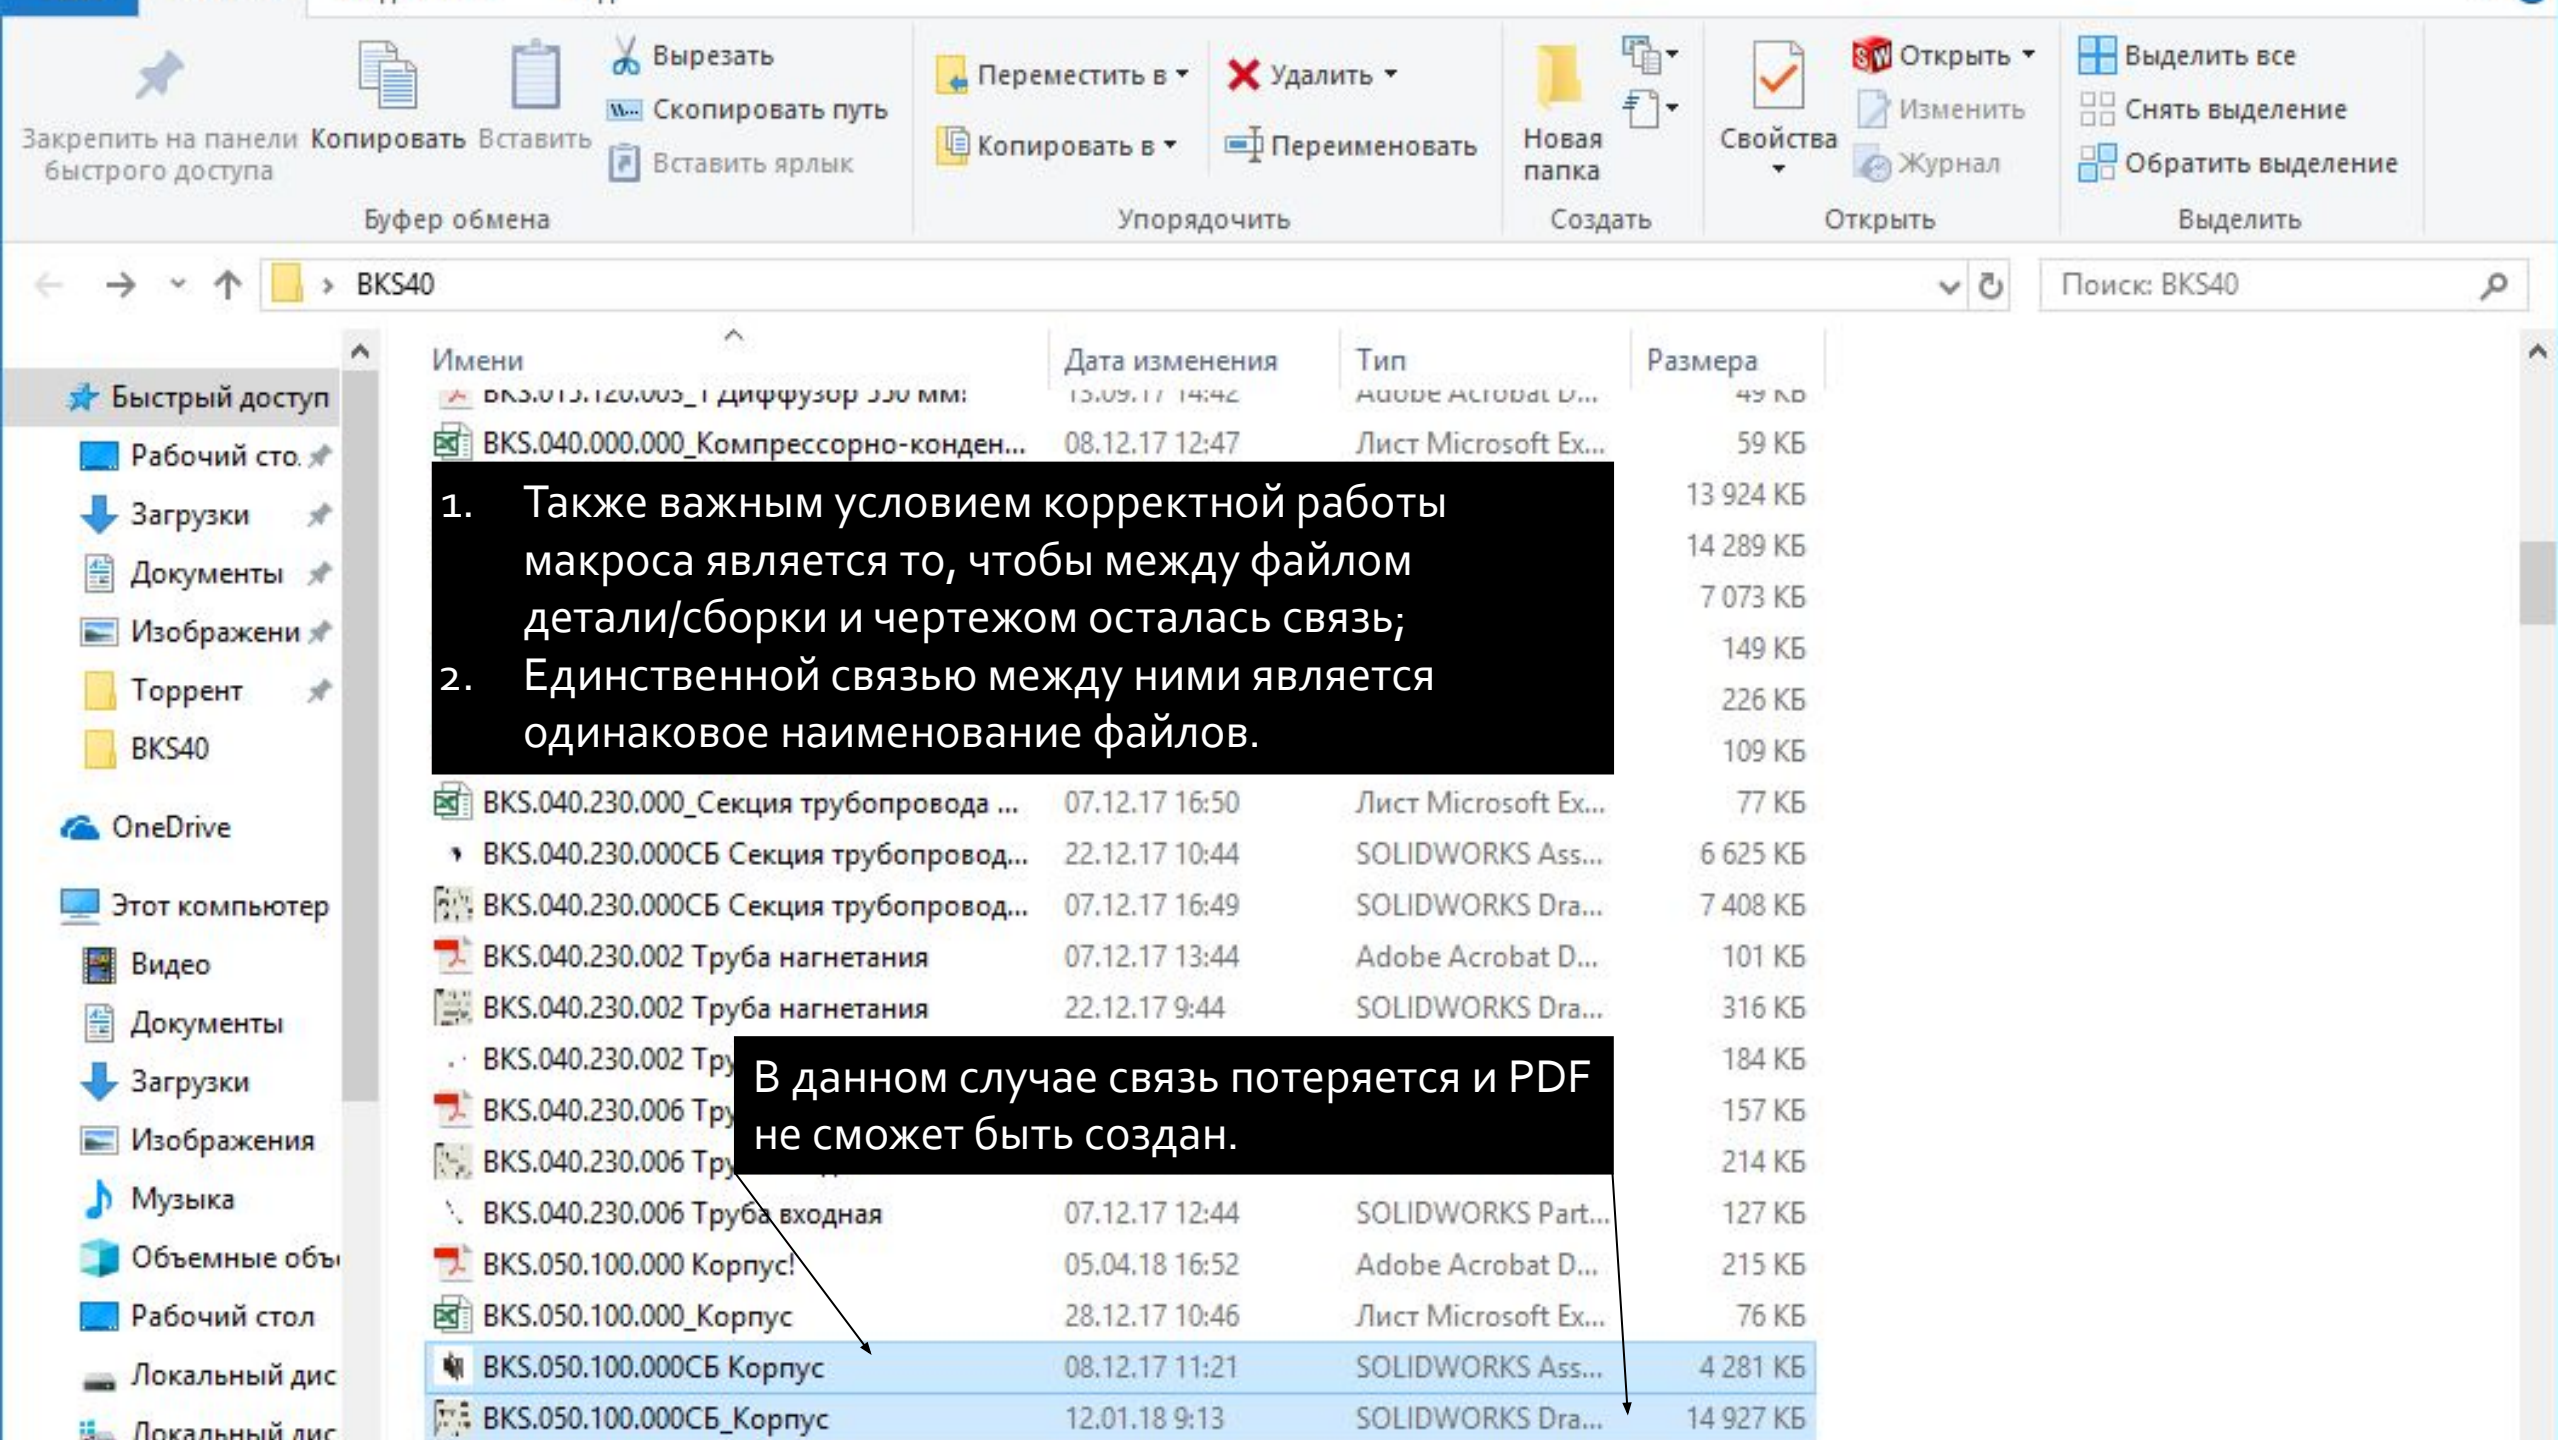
Закрепить на панели быстрого доступа
Копировать
Вставить
Вырезать
Скопировать путь
Вставить ярлык
Буфер обмена
Переместить в
Копировать в
Удалить
Переименовать
Упорядочить
Новая папка
Создать
Свойства
Открыть
Изменить
Журнал
Открыть
Выделить все
Снять выделение
Обратить выделение
Выделить

BKS40
Поиск: BKS40

Быстрый доступ
Рабочий сто
Загрузки
Документы
Изображени
Торрент
BKS40
OneDrive
Этот компьютер
Видео
Документы
Загрузки
Изображения
Музыка
Объемные объ
Рабочий стол
Локальный дис
Локальный дис

| Имени | Дата изменения | Тип | Размера |
|---|---|---|---|
| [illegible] | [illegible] | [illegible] | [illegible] |
| BKS.040.000.000_Компрессорно-конден... | 08.12.17 12:47 | Лист Microsoft Ex... | 59 КБ |
| | | | 13 924 КБ |
| | | | 14 289 КБ |
| | | | 7 073 КБ |
| | | | 149 КБ |
| | | | 226 КБ |
| | | | 109 КБ |
| BKS.040.230.000_Секция трубопровода ... | 07.12.17 16:50 | Лист Microsoft Ex... | 77 КБ |
| BKS.040.230.000СБ Секция трубопровод... | 22.12.17 10:44 | SOLIDWORKS Ass... | 6 625 КБ |
| BKS.040.230.000СБ Секция трубопровод... | 07.12.17 16:49 | SOLIDWORKS Dra... | 7 408 КБ |
| BKS.040.230.002 Труба нагнетания | 07.12.17 13:44 | Adobe Acrobat D... | 101 КБ |
| BKS.040.230.002 Труба нагнетания | 22.12.17 9:44 | SOLIDWORKS Dra... | 316 КБ |
| BKS.040.230.002 Тру | | | 184 КБ |
| BKS.040.230.006 Тру | | | 157 КБ |
| BKS.040.230.006 Тру | | | 214 КБ |
| BKS.040.230.006 Труба входная | 07.12.17 12:44 | SOLIDWORKS Part... | 127 КБ |
| BKS.050.100.000 Корпус! | 05.04.18 16:52 | Adobe Acrobat D... | 215 КБ |
| BKS.050.100.000_Корпус | 28.12.17 10:46 | Лист Microsoft Ex... | 76 КБ |
| BKS.050.100.000СБ Корпус | 08.12.17 11:21 | SOLIDWORKS Ass... | 4 281 КБ |
| BKS.050.100.000СБ_Корпус | 12.01.18 9:13 | SOLIDWORKS Dra... | 14 927 КБ |

1. Также важным условием корректной работы макроса является то, чтобы между файлом детали/сборки и чертежом осталась связь;
2. Единственной связью между ними является одинаковое наименование файлов.

В данном случае связь потеряется и PDF не сможет быть создан.